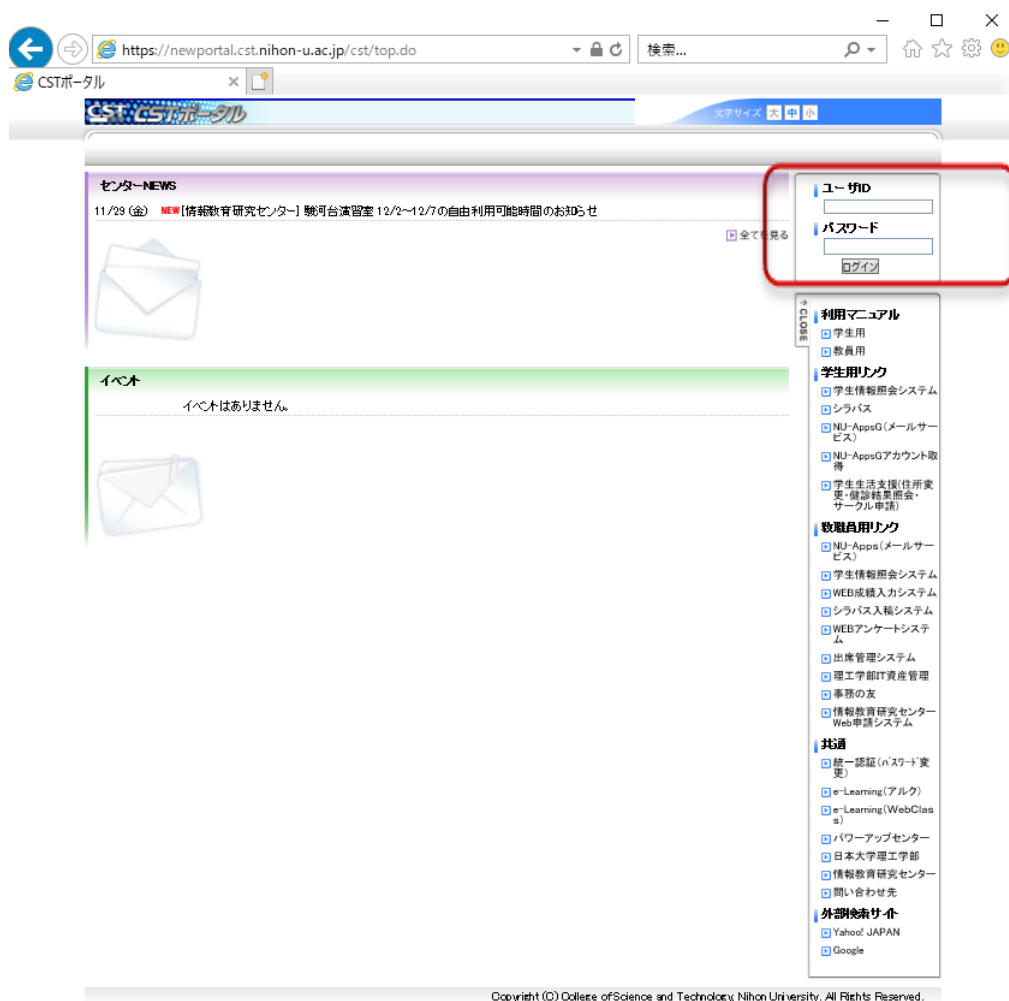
https://newportal.cst.nihon-u.ac.jp/cst/top.do

検索...

CSTポータル

CST CSTポータル

文字サイズ 大 中 小

センターNEWS

11/29 (金) NEW [情報教育研究センター] 駿河台演習室 12/2~12/7の自由利用可能時間のお知らせ

全てを見る

イベント

イベントはありません。

ユーザID

パスワード

ログイン

CLOSE

利用マニュアル
学生用
教員用

学生用リンク
学生情報照会システム
シラバス
NU-AppsG(メールサービス)
NU-AppsGアカウント取得
学生生活支援(住所変更・健診結果照会・サークル申請)

教職員用リンク
NU-Apps(メールサービス)
学生情報照会システム
WEB成績入力システム
シラバス入稿システム
WEBアンケートシステム
出席管理システム
理工学部IT資産管理
事務の友
情報教育研究センターWeb申請システム

共通
統一認証(パスワード変更)
e-Learning(アルク)
e-Learning(WebClass)
パワーアップセンター
日本大学理工学部
情報教育研究センター
問い合わせ先

外部検索サイト
Yahoo! JAPAN
Google

Copyright (C) College of Science and Technology, Nihon University. All Rights Reserved.